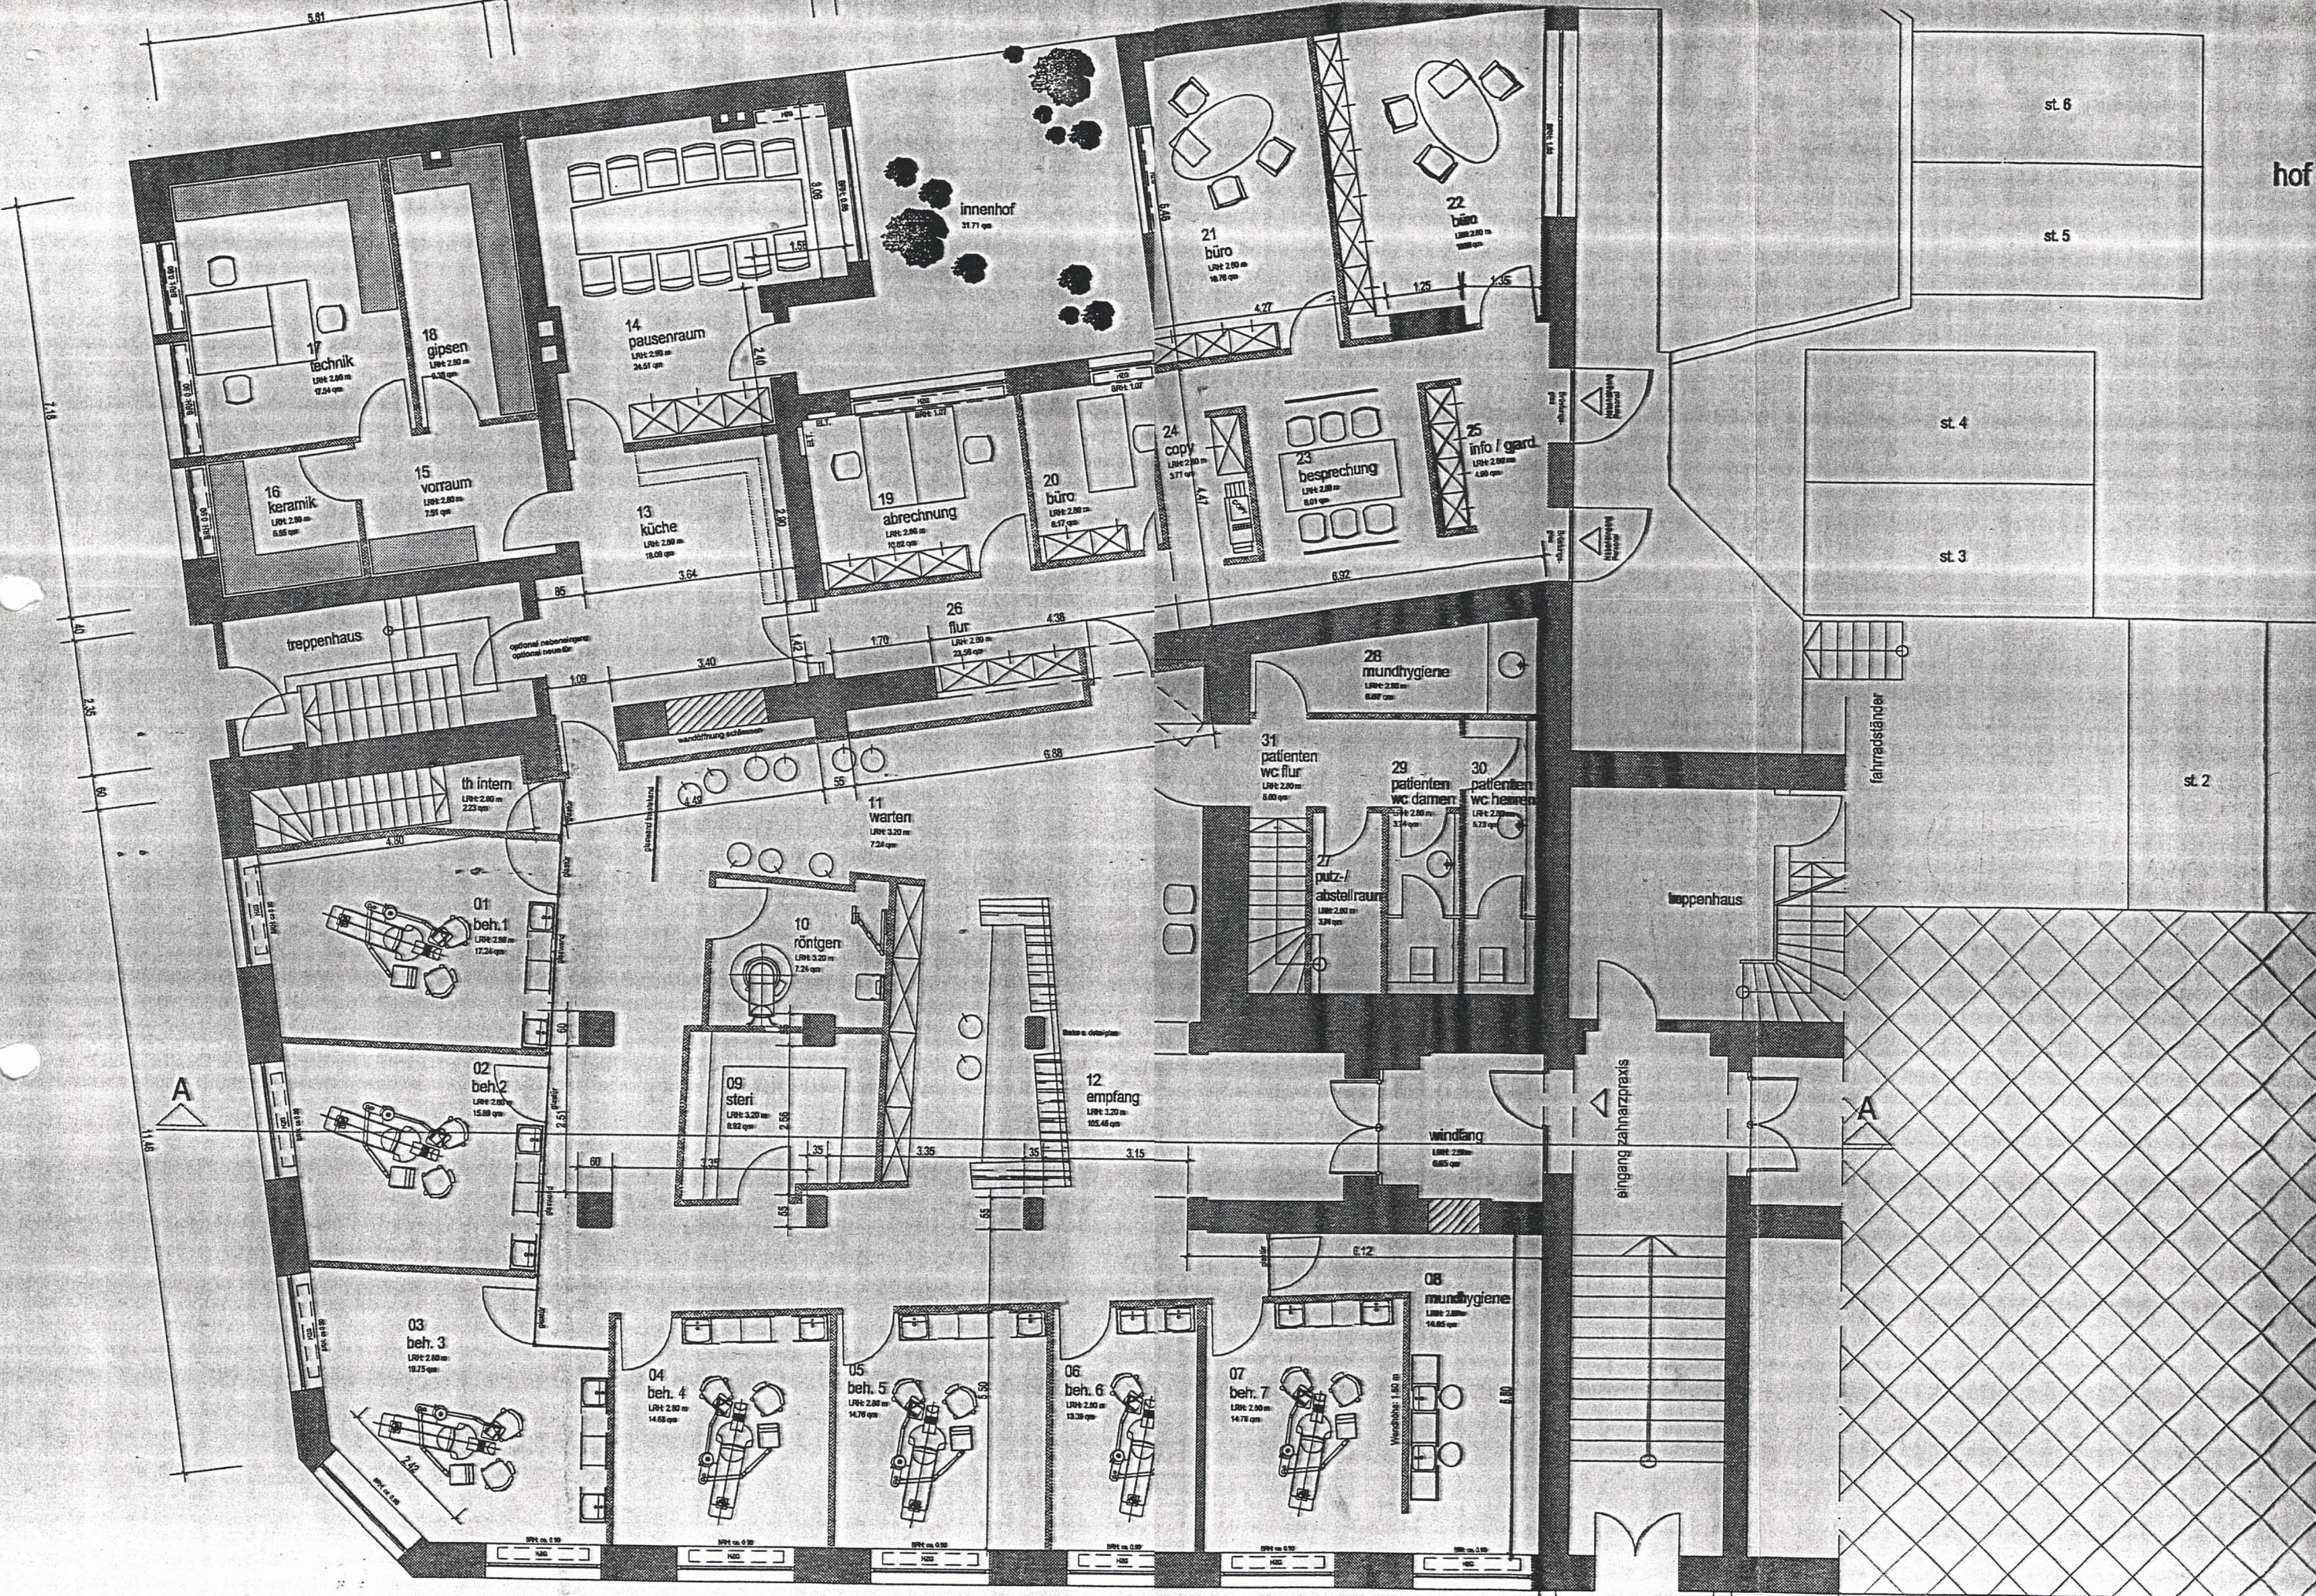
hof

st. 6
st. 5
st. 4
st. 3
st. 2

17
technik
LRH: 2.85 m
12.04 qm

18
gipsen
LRH: 2.90 m
5.30 qm

16
keramik
LRH: 2.88 m
5.85 qm

15
vorraum
LRH: 2.90 m
7.50 qm

14
pausenraum
LRH: 2.90 m
24.51 qm

innenhof
31.71 qm

13
küche
LRH: 2.90 m
18.08 qm

19
abrechnung
LRH: 2.90 m
10.55 qm

20
büro
LRH: 2.90 m
8.17 qm

21
büro
LRH: 2.90 m
16.70 qm

22
büro
LRH: 2.90 m

24
copy
LRH: 2.90 m
3.77 qm

23
besprechung
LRH: 2.90 m
9.91 qm

25
info / gard.
LRH: 2.90 m
4.90 qm

treppenhaus

26
flur
LRH: 2.90 m
23.59 qm

28
mundhygiene
LRH: 2.90 m
4.90 qm

th intern
2.23 qm

11
warten
LRH: 3.20 m
7.34 qm

31
patienten
wc flur
LRH: 2.90 m
5.80 qm

29
patienten
wc damen
LRH: 2.90 m
2.34 qm

30
patienten
wc herren
LRH: 2.90 m
2.73 qm

27
putz-/
abstellraum
LRH: 2.90 m
2.80 qm

01
beh. 1
LRH: 2.80 m
17.24 qm

10
röntgen
LRH: 3.20 m
7.24 qm

treppenhaus

fahrradständer

02
beh. 2
LRH: 2.80 m

09
steri
LRH: 3.20 m
8.92 qm

12
empfang
LRH: 3.20 m
105.46 qm

windfang
LRH: 2.90 m
6.85 qm

eingang zahnarztpraxis

A
A

03
beh. 3
LRH: 2.80 m
18.73 qm

04
beh. 4
LRH: 2.80 m
14.68 qm

05
beh. 5
LRH: 2.80 m
14.76 qm

06
beh. 6
LRH: 2.80 m
13.39 qm

07
beh. 7
LRH: 2.80 m
14.76 qm

08
mundhygiene
LRH: 2.80 m
14.85 qm

5.01
3.08
1.59
2.46
4.27
1.25
1.35
4.41
6.92
85
3.64
3.40
1.70
4.35
1.09
6.58
4.46
55
2.61
2.56
3.35
3.35
3.15
60
6.12
5.80
2.45
1.18
1.35
11.48